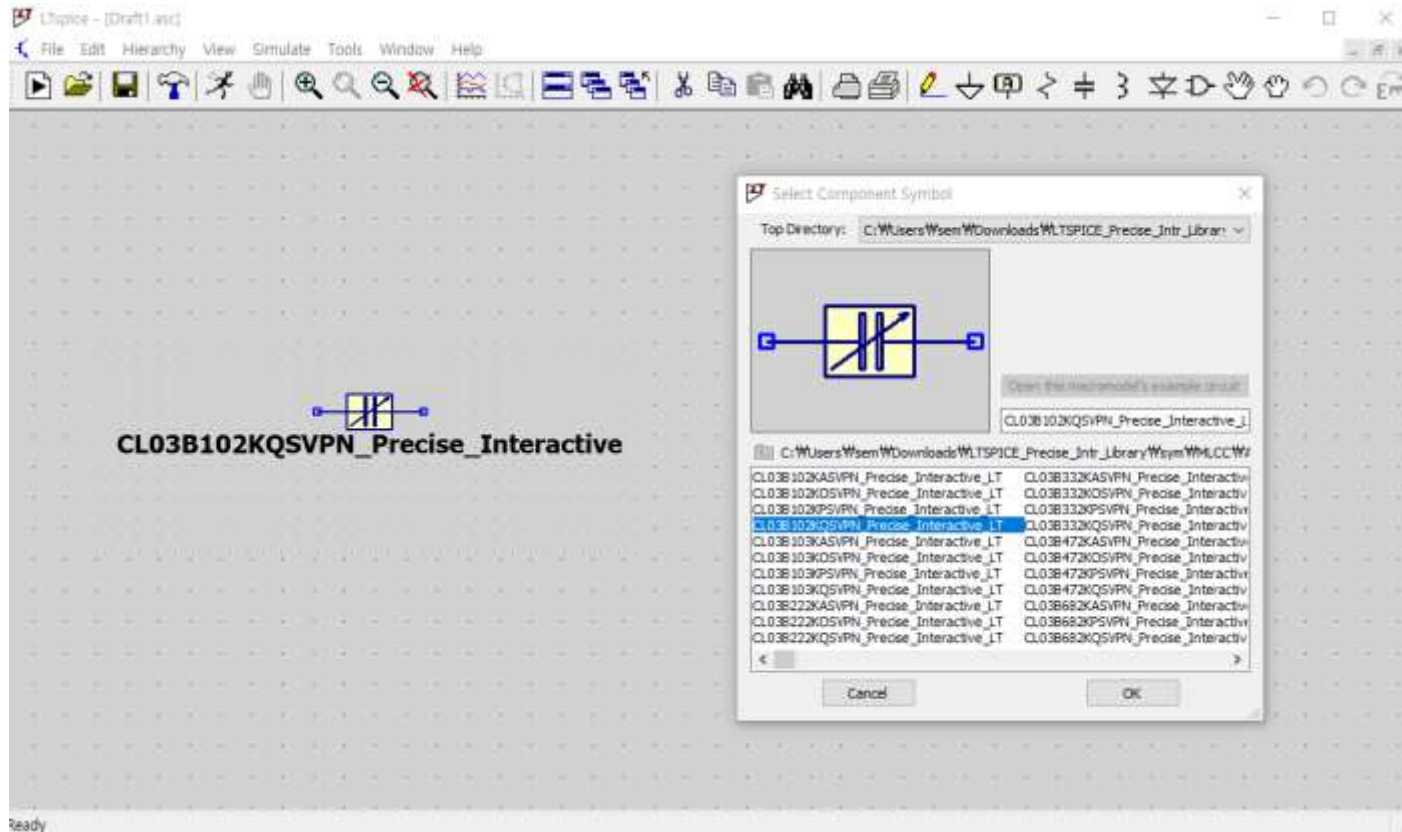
LTspice - [Draft1.asc]

File Edit Hierarchy View Simulate Tools Window Help

CL03B102KQSVPN_Precise_Interactive

Select Component Symbol

Top Directory: C:₩Users₩sem₩Downloads₩LTSPICE_Precise_Intr_Librar

Open the macromodel's example circuit

CL03B102KQSVPN_Precise_Interactive_L

C:₩Users₩sem₩Downloads₩LTSPICE_Precise_Intr_Library₩sym₩MLCC₩

| | |
|---|---|
| CL03B102KASVPN_Precise_Interactive_LT | CL03B332KASVPN_Precise_Interactiv |
| CL03B102KOSVPN_Precise_Interactive_LT | CL03B332KOSVPN_Precise_Interactiv |
| CL03B102KPSVPN_Precise_Interactive_LT | CL03B332KPSVPN_Precise_Interactiv |
| CL03B102KQSVPN_Precise_Interactive_LT | CL03B332KQSVPN_Precise_Interactiv |
| CL03B103KASVPN_Precise_Interactive_LT | CL03B472KASVPN_Precise_Interactiv |
| CL03B103KOSVPN_Precise_Interactive_LT | CL03B472KOSVPN_Precise_Interactiv |
| CL03B103KPSVPN_Precise_Interactive_LT | CL03B472KPSVPN_Precise_Interactiv |
| CL03B103KQSVPN_Precise_Interactive_LT | CL03B472KQSVPN_Precise_Interactiv |
| CL03B222KASVPN_Precise_Interactive_LT | CL03B682KASVPN_Precise_Interactiv |
| CL03B222KOSVPN_Precise_Interactive_LT | CL03B682KPSVPN_Precise_Interactiv |
| CL03B222KQSVPN_Precise_Interactive_LT | CL03B682KQSVPN_Precise_Interactiv |

Cancel

OK

Ready